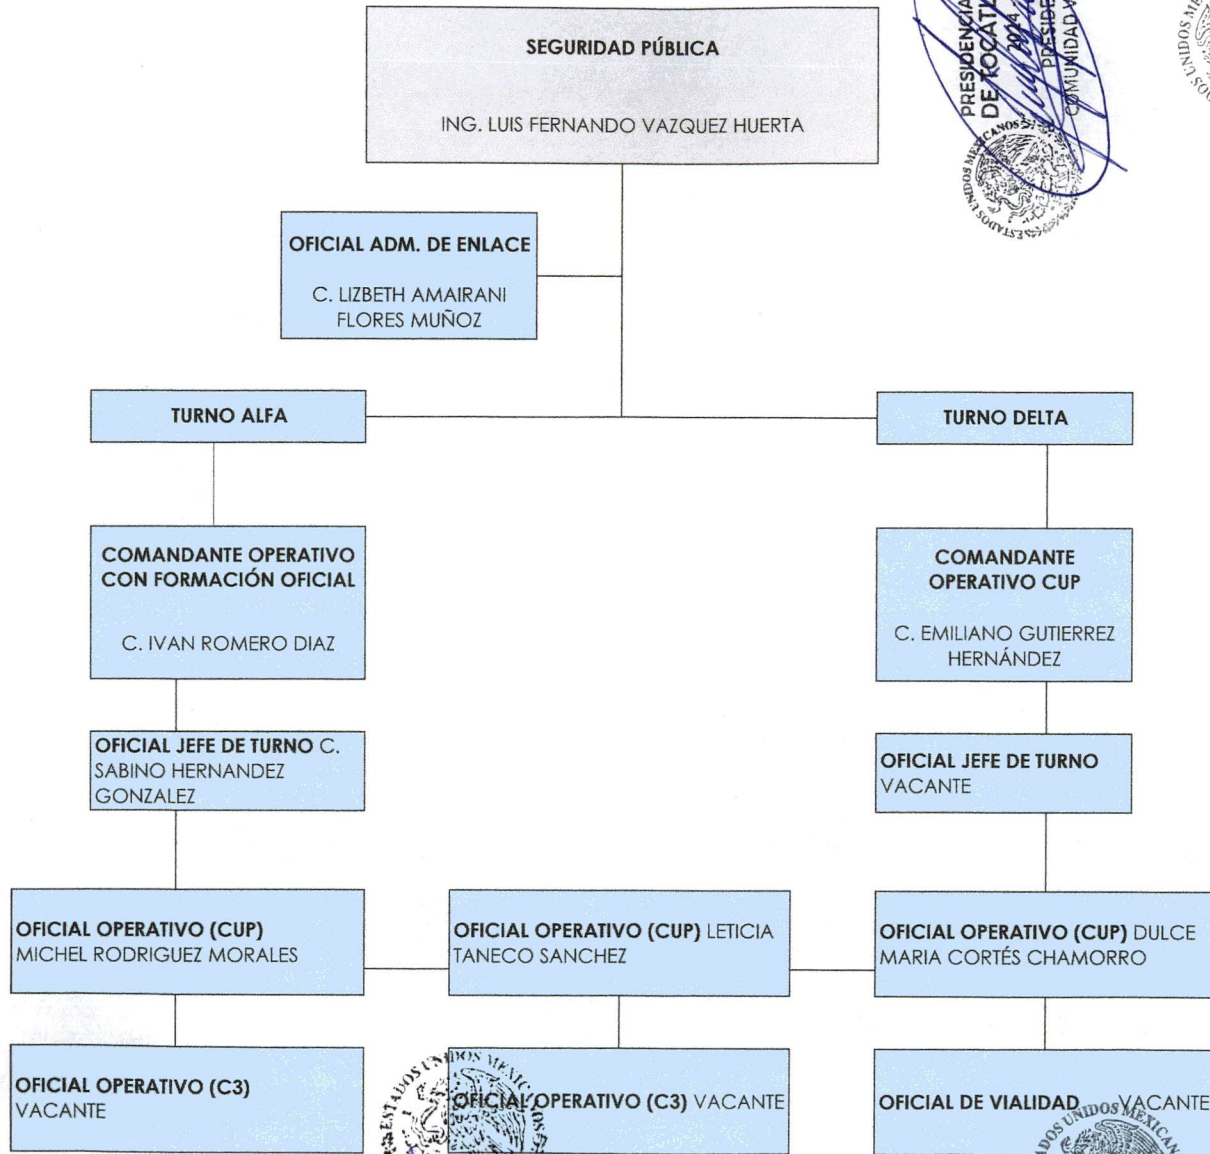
SEGURIDAD PÚBLICA

ING. LUIS FERNANDO VAZQUEZ HUERTA

PRESIDENCIA DE TOCATL
2024
PRESIDE
COMUNIDAD

ESTADOS UNIDOS MEXICANOS

OFICIAL ADM. DE ENLACE

C. LIZBETH AMAIRANI FLORES MUÑOZ

TURNO ALFA

TURNO DELTA

COMANDANTE OPERATIVO CON FORMACIÓN OFICIAL

C. IVAN ROMERO DIAZ

COMANDANTE OPERATIVO CUP

C. EMILIANO GUTIERREZ HERNÁNDEZ

OFICIAL JEFE DE TURNO C. SABINO HERNANDEZ GONZALEZ

OFICIAL JEFE DE TURNO VACANTE

OFICIAL OPERATIVO (CUP) MICHEL RODRIGUEZ MORALES

OFICIAL OPERATIVO (CUP) LETICIA TANECO SANCHEZ

OFICIAL OPERATIVO (CUP) DULCE MARIA CORTÉS CHAMORRO

OFICIAL OPERATIVO (C3) VACANTE

OFICIAL OPERATIVO (C3) VACANTE

OFICIAL DE VIALIDAD VACANTE